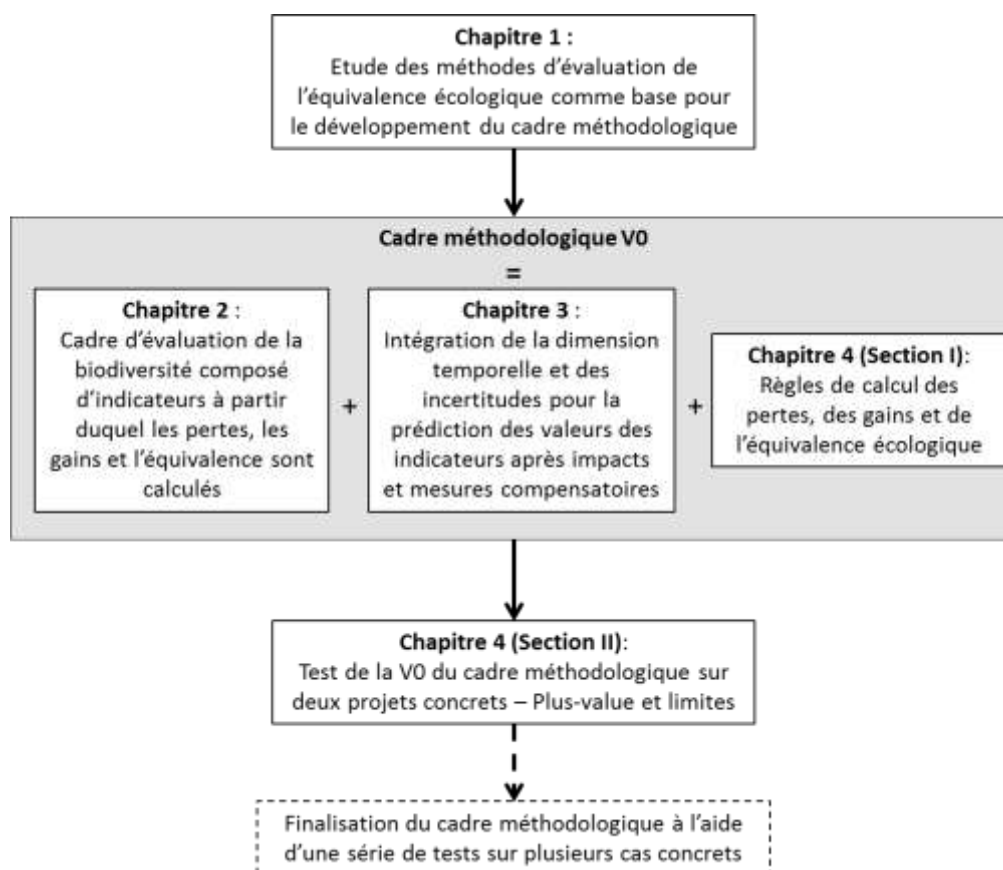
**Chapitre 1 :**
Etude des méthodes d'évaluation de l'équivalence écologique comme base pour le développement du cadre méthodologique

**Cadre méthodologique V0**
=

**Chapitre 2 :**
Cadre d'évaluation de la biodiversité composé d'indicateurs à partir duquel les pertes, les gains et l'équivalence sont calculés

+

**Chapitre 3 :**
Intégration de la dimension temporelle et des incertitudes pour la prédiction des valeurs des indicateurs après impacts et mesures compensatoires

+

**Chapitre 4 (Section I):**
Règles de calcul des pertes, des gains et de l'équivalence écologique

**Chapitre 4 (Section II):**
Test de la V0 du cadre méthodologique sur deux projets concrets – Plus-value et limites

Finalisation du cadre méthodologique à l'aide d'une série de tests sur plusieurs cas concrets